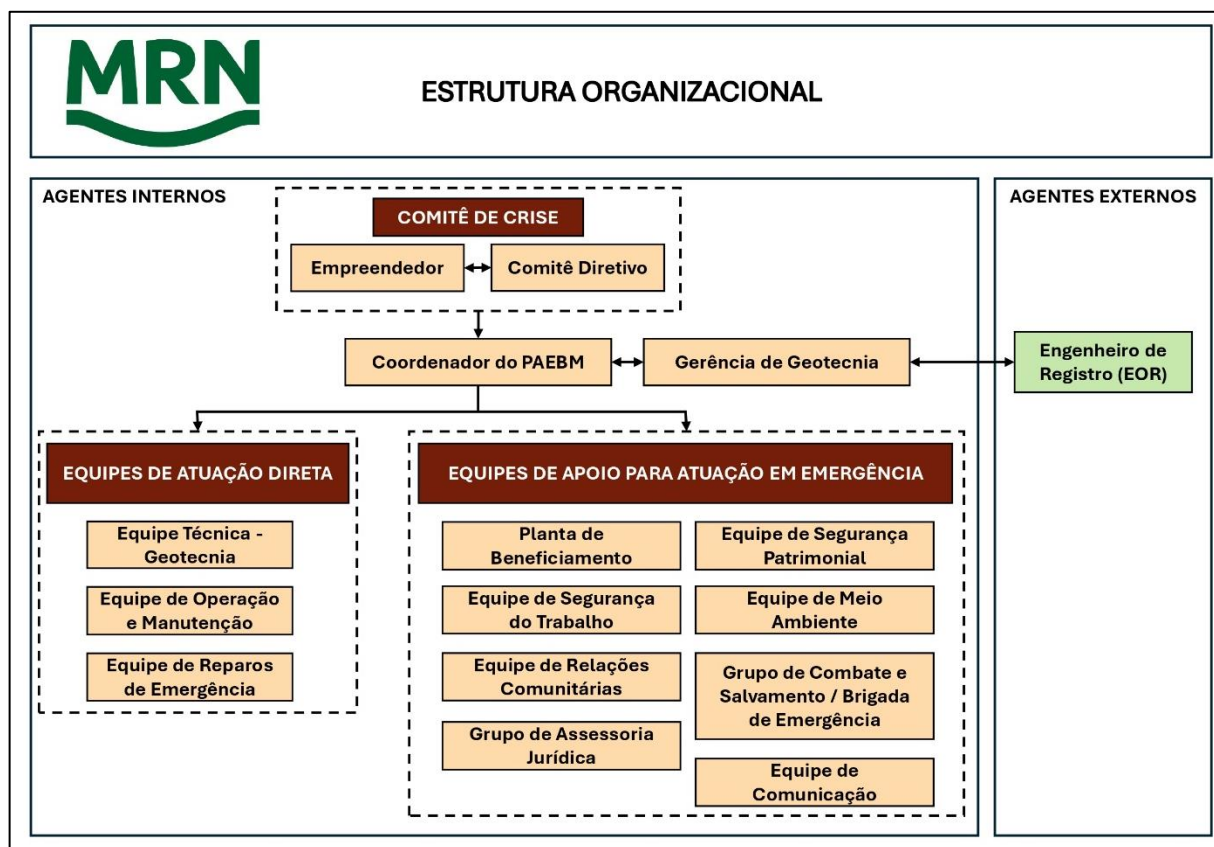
MRN

ESTRUTURA ORGANIZACIONAL

AGENTES INTERNOS

COMITÊ DE CRISE

Empreendedor

Comitê Diretivo

Coordenador do PAEBM

Gerência de Geotecnia

AGENTES EXTERNOS

Engenheiro de Registro (EOR)

EQUIPES DE ATUAÇÃO DIRETA

Equipe Técnica - Geotecnia

Equipe de Operação e Manutenção

Equipe de Reparos de Emergência

EQUIPES DE APOIO PARA ATUAÇÃO EM EMERGÊNCIA

Planta de Beneficiamento

Equipe de Segurança Patrimonial

Equipe de Segurança do Trabalho

Equipe de Meio Ambiente

Equipe de Relações Comunitárias

Grupo de Combate e Salvamento / Brigada de Emergência

Grupo de Assessoria Jurídica

Equipe de Comunicação